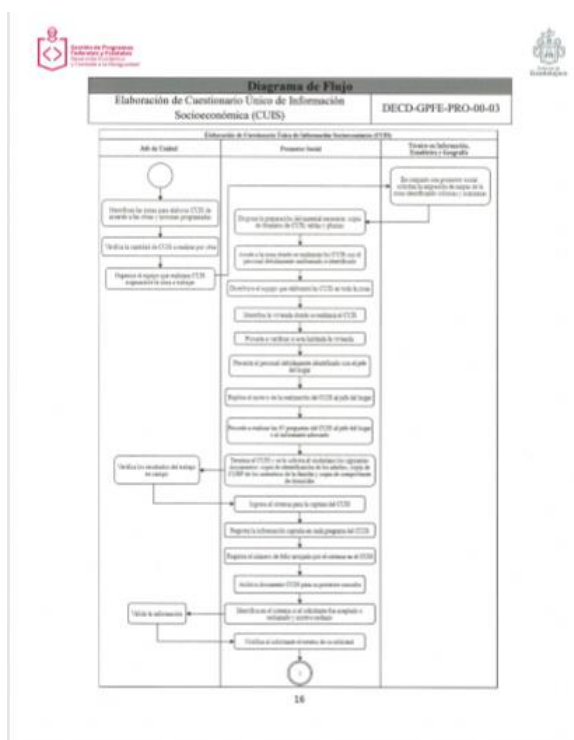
Gestión de Programas Federales y Estatales

Diagrama de Flujo

Elaboración de Cuestionario Único de Información Socioeconómica (CUIS)

DECD-GPFE-PRO-00-03

Elaboración de Cuestionario Único de Información Socioeconómica (CUIS)

Jefe de Unidad

Promotor Social

Técnico en Información, Estadística y Geografía

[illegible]

Identifica la cantidad de CUIS a realizar por zona

Organiza al equipo que realizará CUIS asignando las zonas a trabajar

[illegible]

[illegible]

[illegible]

Distribuye al equipo que levantará los CUIS en toda la zona

Identifica la vivienda donde se realizará el CUIS

Procede a verificar si está habitada la vivienda

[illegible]

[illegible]

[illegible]

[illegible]

Verifica los resultados del trabajo de campo

Ingresa al sistema para la captura del CUIS

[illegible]

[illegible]

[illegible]

Valida la información

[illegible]

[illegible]

16